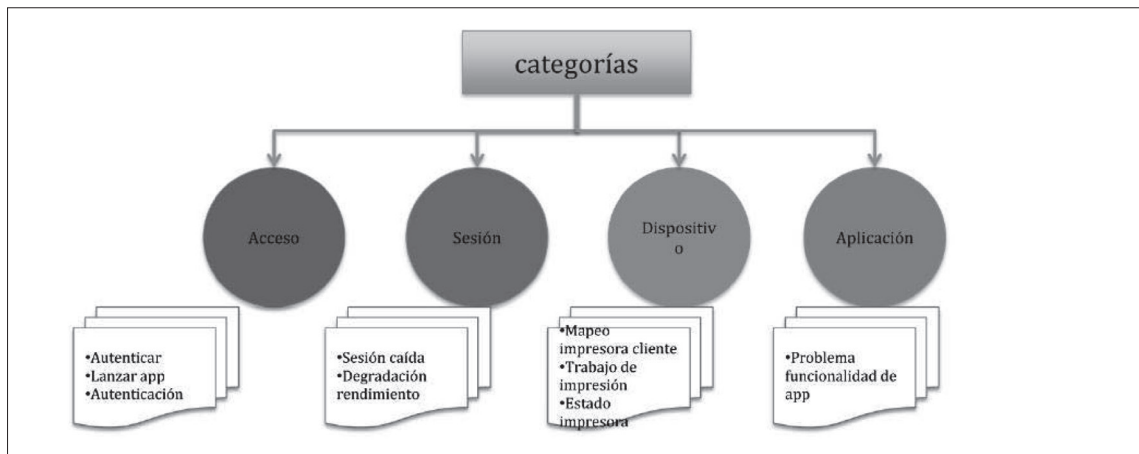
categorías

Acceso

Sesión

Dispositiv
o

Aplicación

•Autenticar
•Lanzar app
•Autenticación

•Sesión caída
•Degradación rendimiento

•Mapeo impresora cliente
•Trabajo de impresión
•Estado impresora

•Problema funcionalidad de app